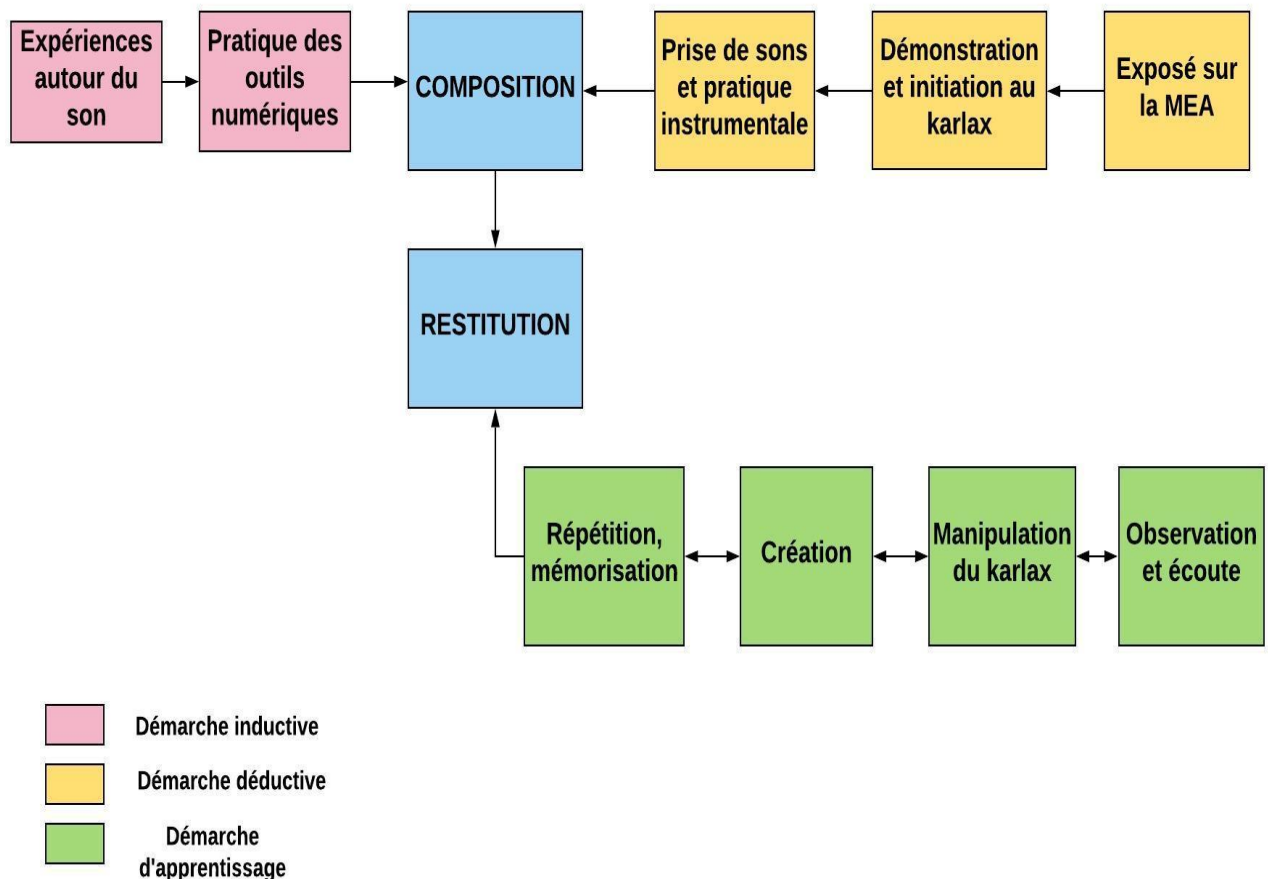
Expériences autour du son

Pratique des outils numériques

COMPOSITION

Prise de sons et pratique instrumentale

Démonstration et initiation au karlax

Exposé sur la MEA

RESTITUTION

Répétition, mémorisation

Création

Manipulation du karlax

Observation et écoute

Démarche inductive

Démarche déductive

Démarche d'apprentissage